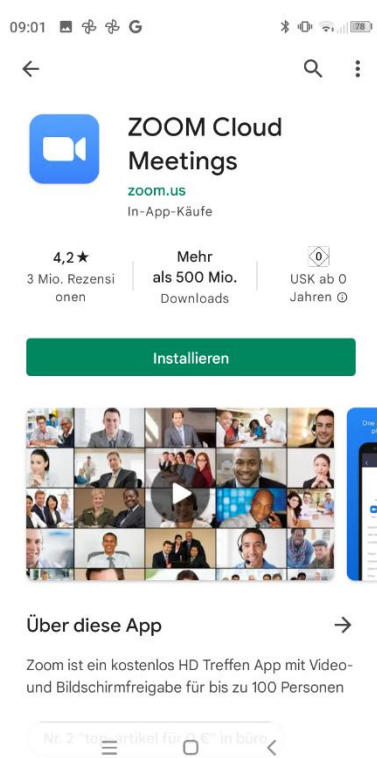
09:01 G 78

ZOOM Cloud Meetings

zoom.us

In-App-Käufe

4,2★
3 Mio. Rezensionen

Mehr als 500 Mio.
Downloads

0
USK ab 0 Jahren ⓘ

Installieren

Über diese App

Zoom ist ein kostenlos HD Treffen App mit Video- und Bildschirmfreigabe für bis zu 100 Personen

Nr. 2 "top-artikel für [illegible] in büro